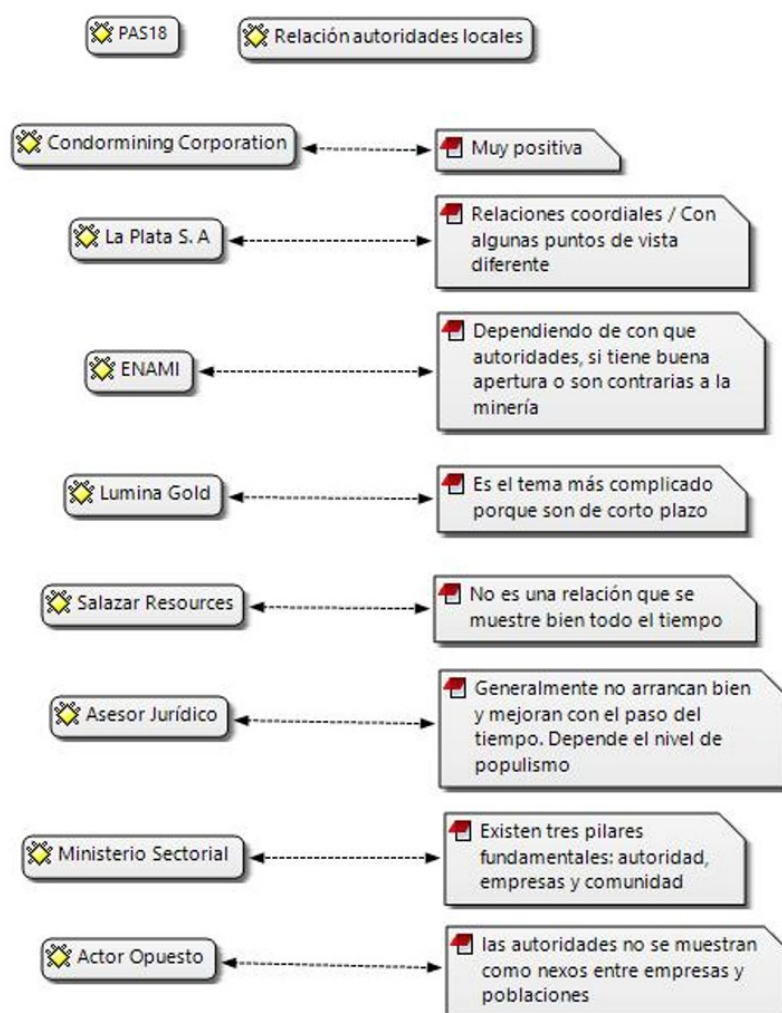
PAS18

Relación autoridades locales

Condormining Corporation

Muy positiva

La Plata S. A

Relaciones coordiales / Con algunas puntos de vista diferente

ENAMI

Dependiendo de con que autoridades, si tiene buena apertura o son contrarias a la minería

Lumina Gold

Es el tema más complicado porque son de corto plazo

Salazar Resources

No es una relación que se muestre bien todo el tiempo

Asesor Jurídico

Generalmente no arrancan bien y mejoran con el paso del tiempo. Depende el nivel de populismo

Ministerio Sectorial

Existen tres pilares fundamentales: autoridad, empresas y comunidad

Actor Opuesto

las autoridades no se muestran como nexos entre empresas y poblaciones